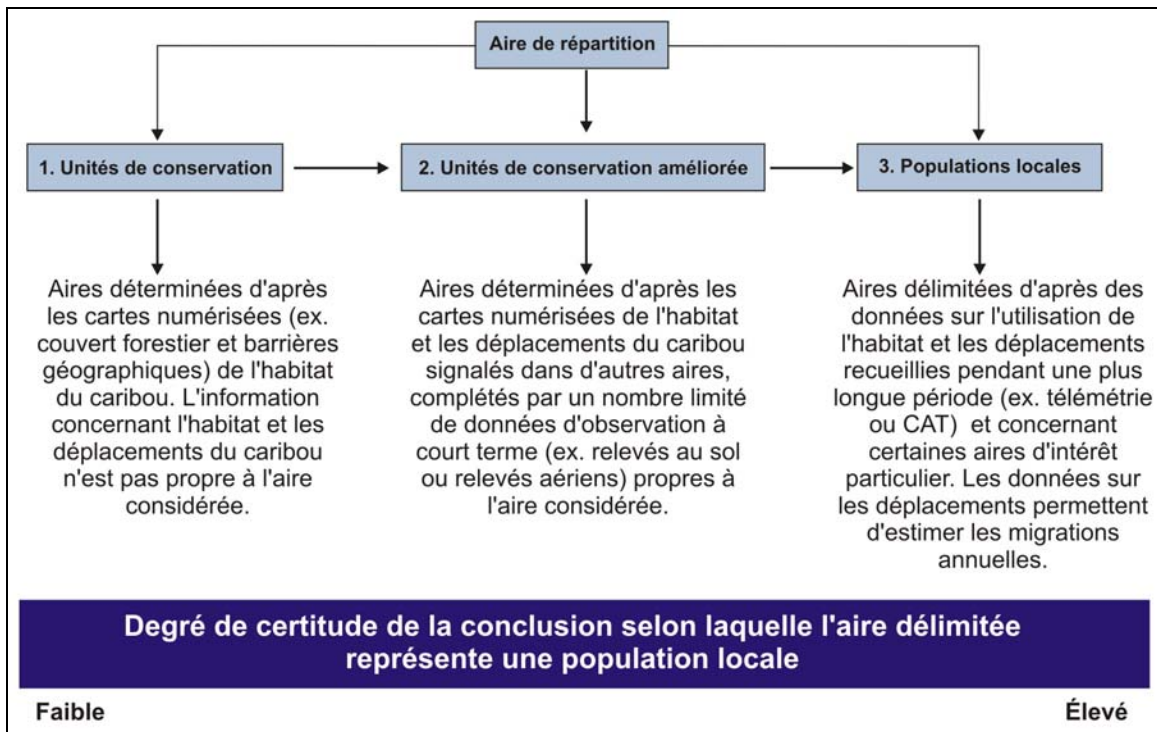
Aire de répartition

1. Unités de conservation

2. Unités de conservation améliorée

3. Populations locales

Aires déterminées d'après les cartes numérisées (ex. couvert forestier et barrières géographiques) de l'habitat du caribou. L'information concernant l'habitat et les déplacements du caribou n'est pas propre à l'aire considérée.

Aires déterminées d'après les cartes numérisées de l'habitat et les déplacements du caribou signalés dans d'autres aires, complétés par un nombre limité de données d'observation à court terme (ex. relevés au sol ou relevés aériens) propres à l'aire considérée.

Aires délimitées d'après des données sur l'utilisation de l'habitat et les déplacements recueillies pendant une plus longue période (ex. télémétrie ou CAT) et concernant certaines aires d'intérêt particulier. Les données sur les déplacements permettent d'estimer les migrations annuelles.

Degré de certitude de la conclusion selon laquelle l'aire délimitée représente une population locale

Faible

Élevé